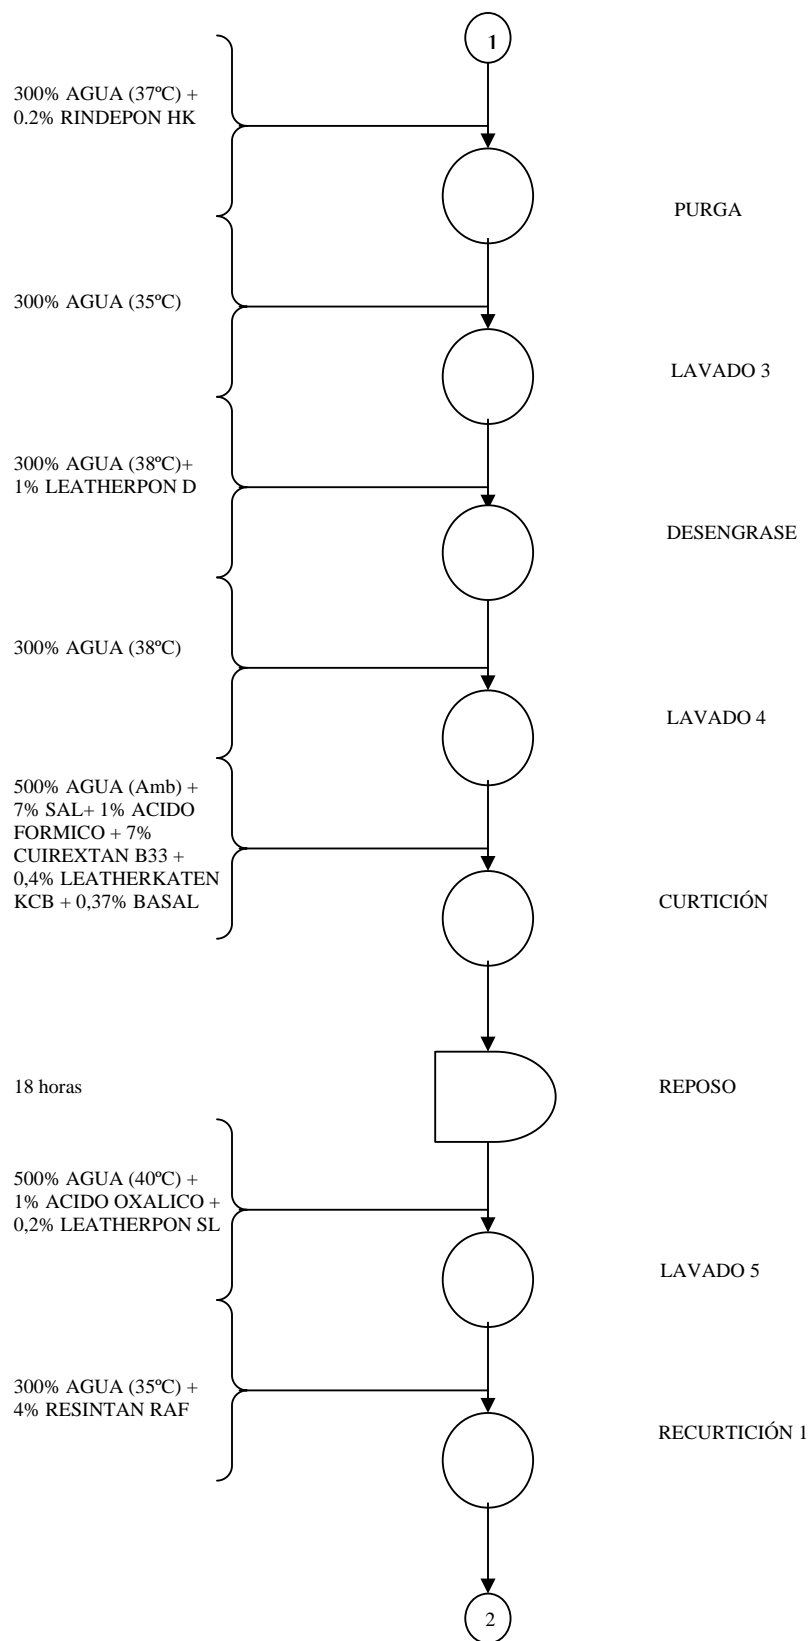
1

300% AGUA (37ºC) + 0.2% RINDEPON HK

PURGA

300% AGUA (35ºC)

LAVADO 3

300% AGUA (38ºC)+ 1% LEATHERPON D

DESENGRASE

300% AGUA (38ºC)

LAVADO 4

500% AGUA (Amb) + 7% SAL+ 1% ACIDO FORMICO + 7% CUIREXTAN B33 + 0,4% LEATHERKATEN KCB + 0,37% BASAL

CURTICIÓN

18 horas

REPOSO

500% AGUA (40ºC) + 1% ACIDO OXALICO + 0,2% LEATHERPON SL

LAVADO 5

300% AGUA (35ºC) + 4% RESINTAN RAF

RECURTICIÓN 1

2